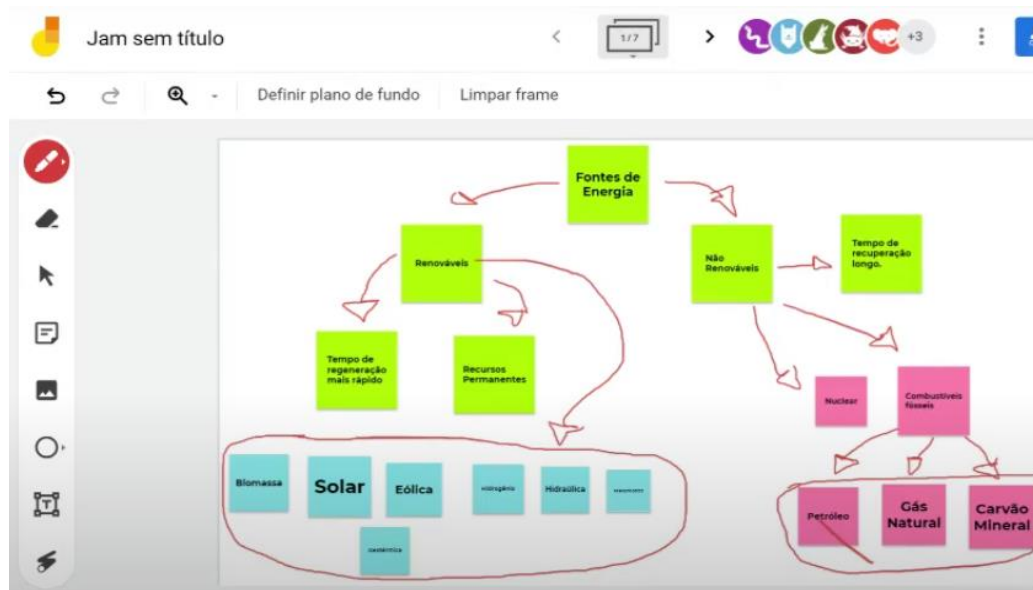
Jam sem título

1/7

+3

Definir plano de fundo

Limpar frame

Fontes de Energia

Renováveis

Não Renováveis

Tempo de recuperação longo.

Tempo de regeneração mais rápido

Recursos Permanentes

Nuclear

Combustíveis fósseis

Biomassa

Solar

Eólica

Hidrogênio

Hidráulica

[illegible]

Geotérmica

Petróleo

Gás Natural

Carvão Mineral